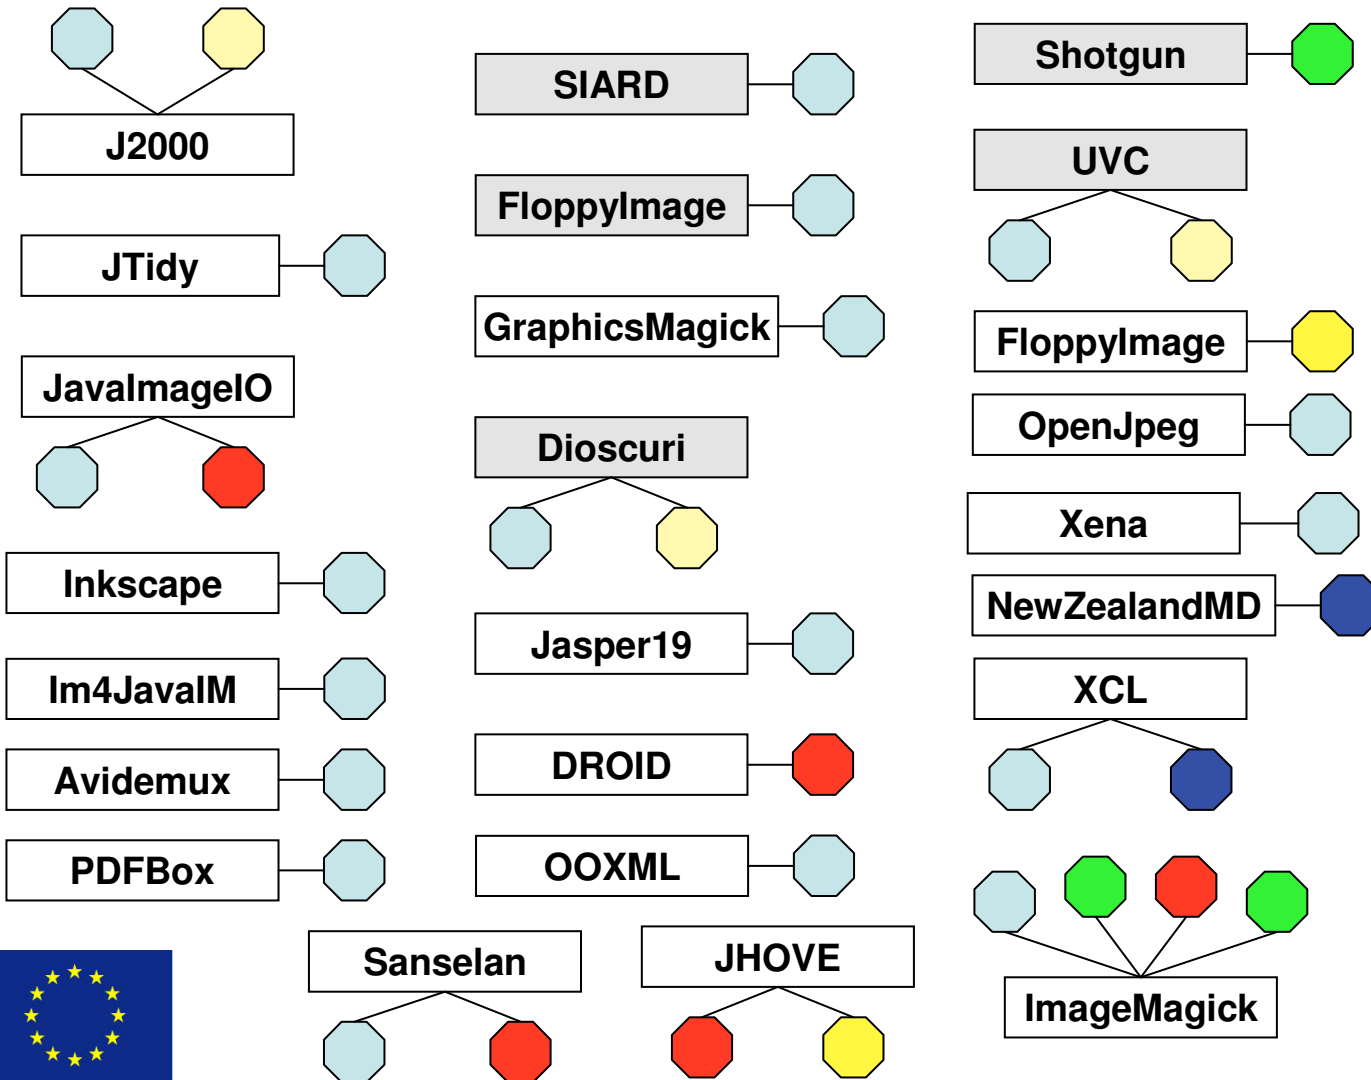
J2000

JTidy

JavaImageIO

Inkscape

Im4JavaIM

Avidemux

PDFBox

SIARD

FloppyImage

GraphicsMagick

Dioscuri

Jasper19

DROID

OOXML

Sanselan

JHOVE

Shotgun

UVC

FloppyImage

OpenJpeg

Xena

NewZealandMD

XCL

ImageMagick